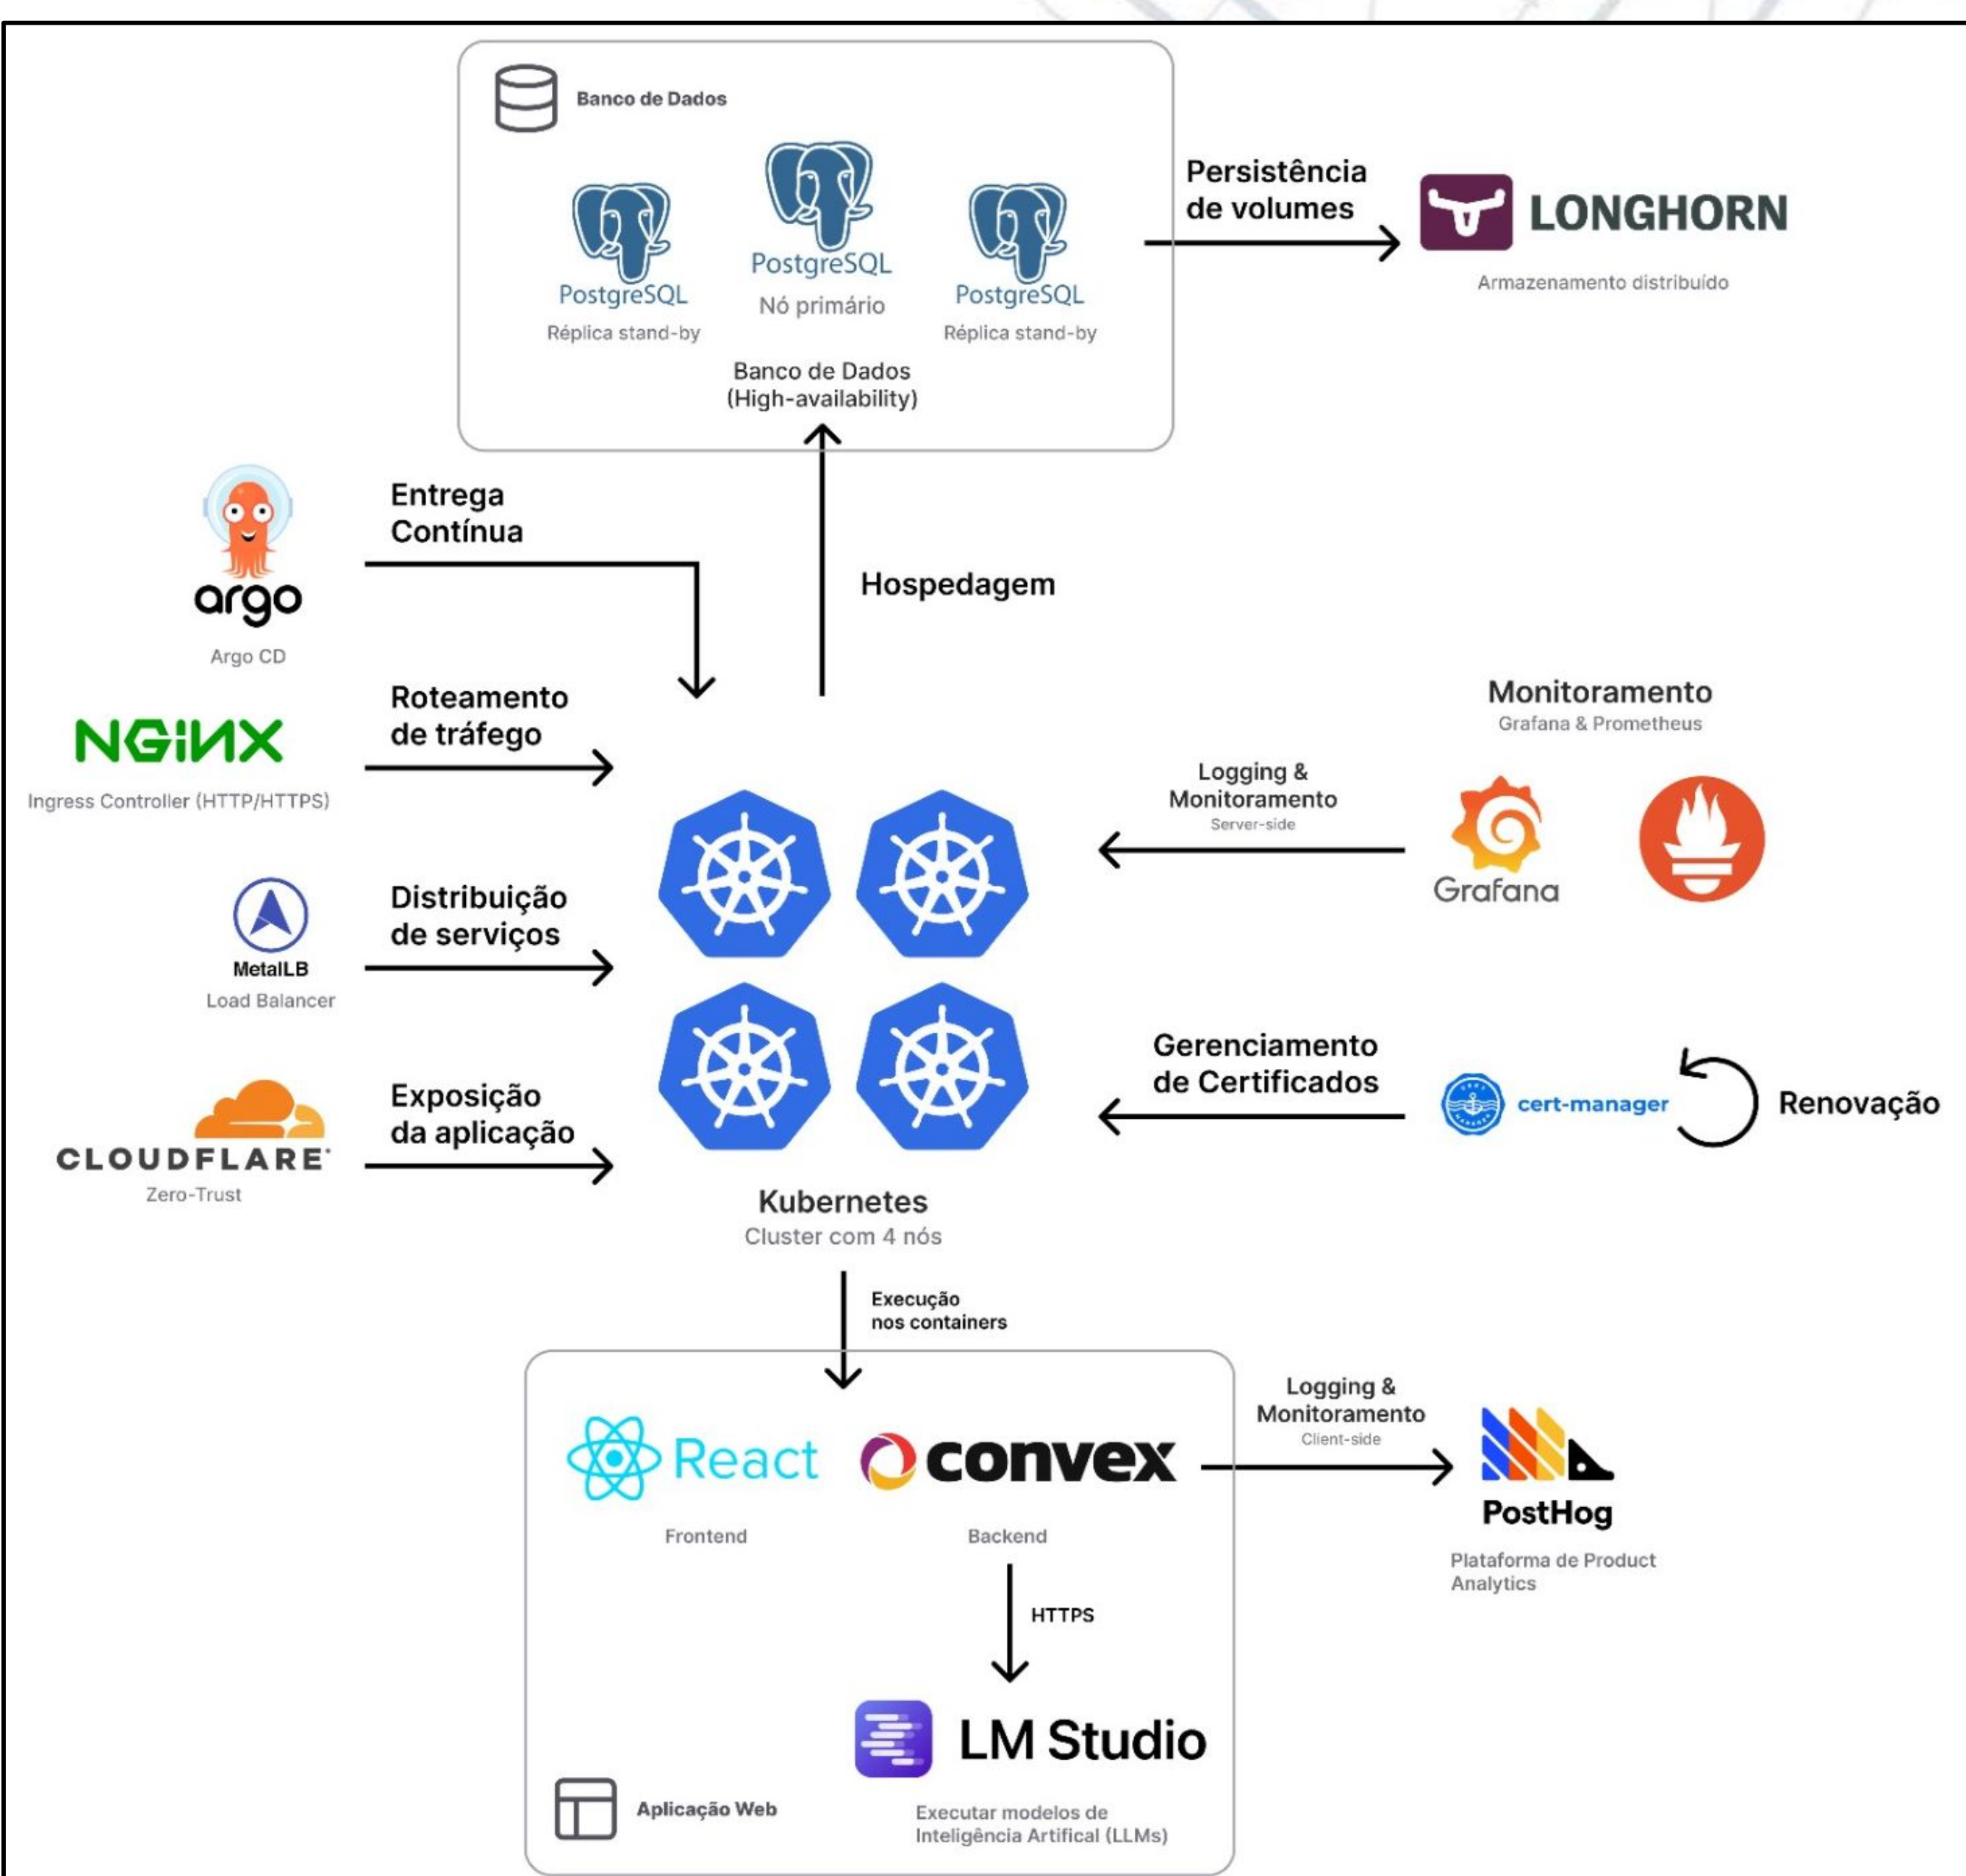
Banco de Dados

PostgreSQL
Réplica stand-by

PostgreSQL
Nó primário

PostgreSQL
Réplica stand-by

Banco de Dados
(High-availability)

Persistência de volumes

LONGHORN
Armazenamento distribuído

argo
Argo CD

Entrega Contínua

Hospedagem

NGINX
Ingress Controller (HTTP/HTTPS)

Roteamento de tráfego

Monitoramento
Grafana & Prometheus

Logging & Monitoramento
Server-side

Grafana

MetalLB
Load Balancer

Distribuição de serviços

Gerenciamento de Certificados

cert-manager

Renovação

CLOUDFLARE
Zero-Trust

Exposição da aplicação

Kubernetes
Cluster com 4 nós

Execução nos containers

React
Frontend

convex
Backend

Logging & Monitoramento
Client-side

PostHog
Plataforma de Product Analytics

HTTPS

LM Studio
Executar modelos de Inteligência Artifical (LLMs)

Aplicação Web